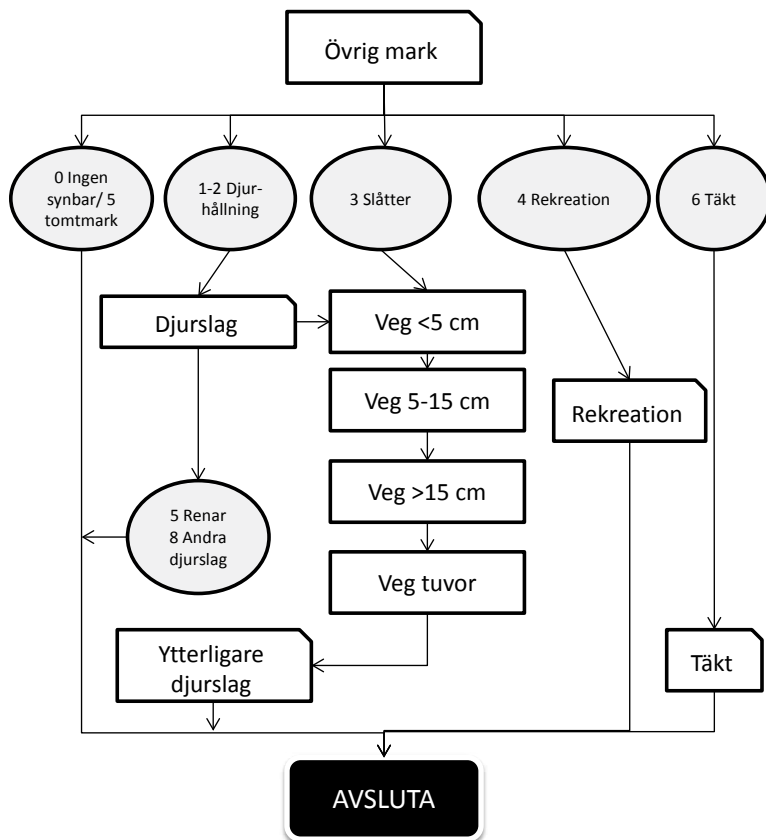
Övrig mark

0 Ingen synbar/ 5 tomtmark

1-2 Djurhållning

3 Slåtter

4 Rekreation

6 Täkt

Djurslag

Veg <5 cm

Veg 5-15 cm

Veg >15 cm

Veg tuvor

Rekreation

5 Renar
8 Andra djurslag

Ytterligare djurslag

Täkt

AVSLUTA